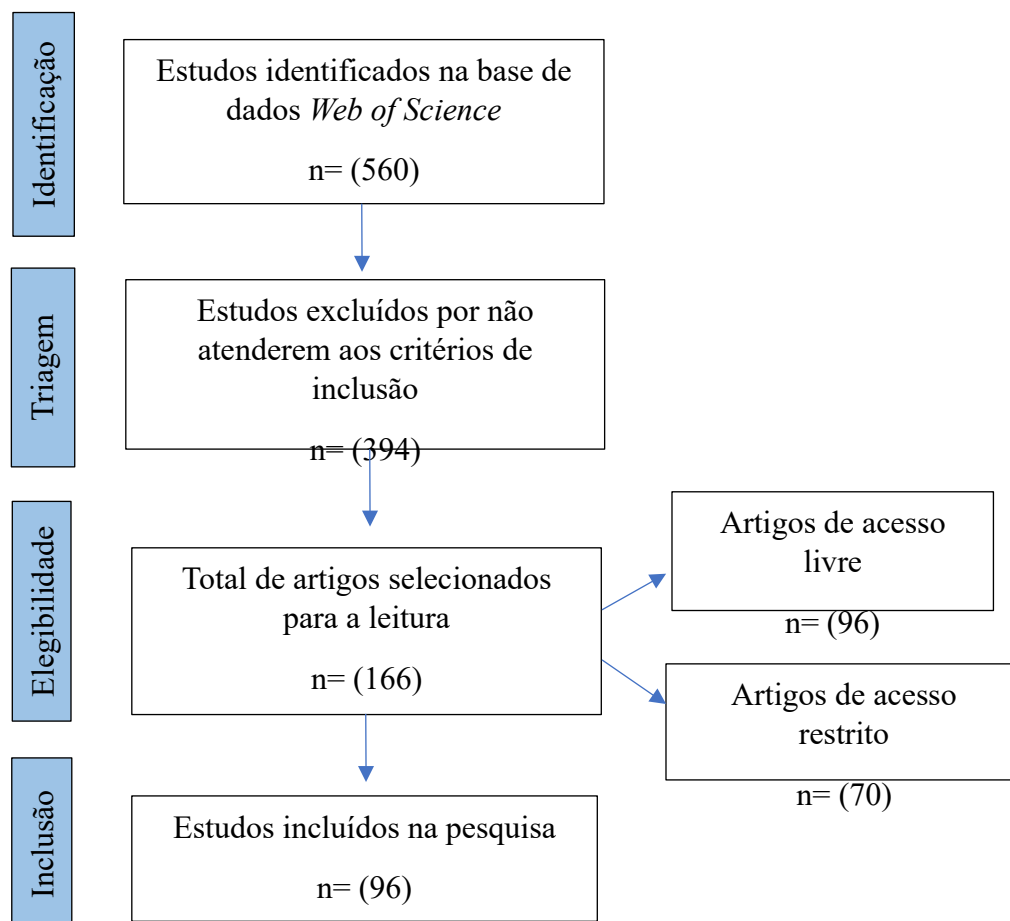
Identificação

Estudos identificados na base de dados *Web of Science*

n= (560)

Triagem

Estudos excluídos por não atenderem aos critérios de inclusão

n= (394)

Elegibilidade

Total de artigos selecionados para a leitura

n= (166)

Artigos de acesso livre

n= (96)

Artigos de acesso restrito

n= (70)

Inclusão

Estudos incluídos na pesquisa

n= (96)